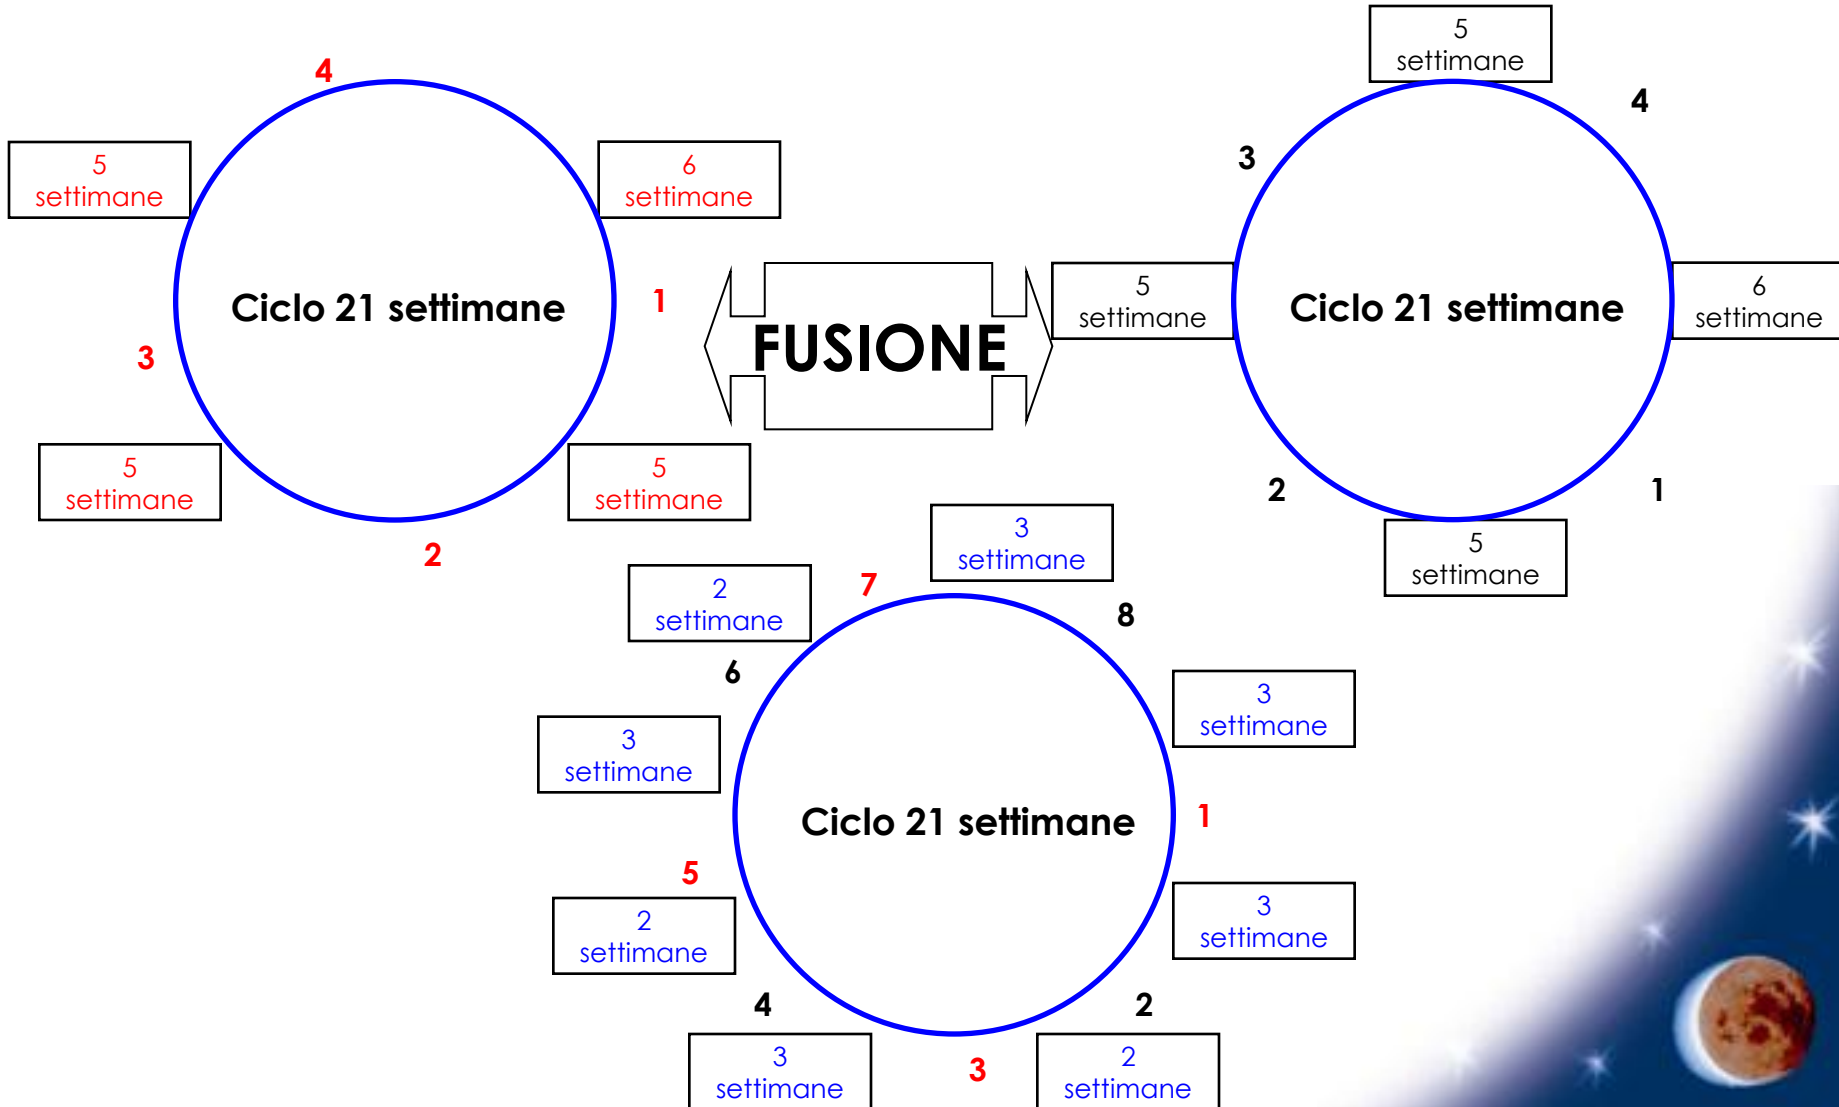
4

5 settimane

6 settimane

Ciclo 21 settimane

1

3

5 settimane

5 settimane

2

FUSIONE

5 settimane

4

3

5 settimane

Ciclo 21 settimane

6 settimane

2

1

5 settimane

3 settimane

2 settimane

7

8

6

3 settimane

3 settimane

Ciclo 21 settimane

1

5

3 settimane

2 settimane

4

2

3 settimane

3

2 settimane